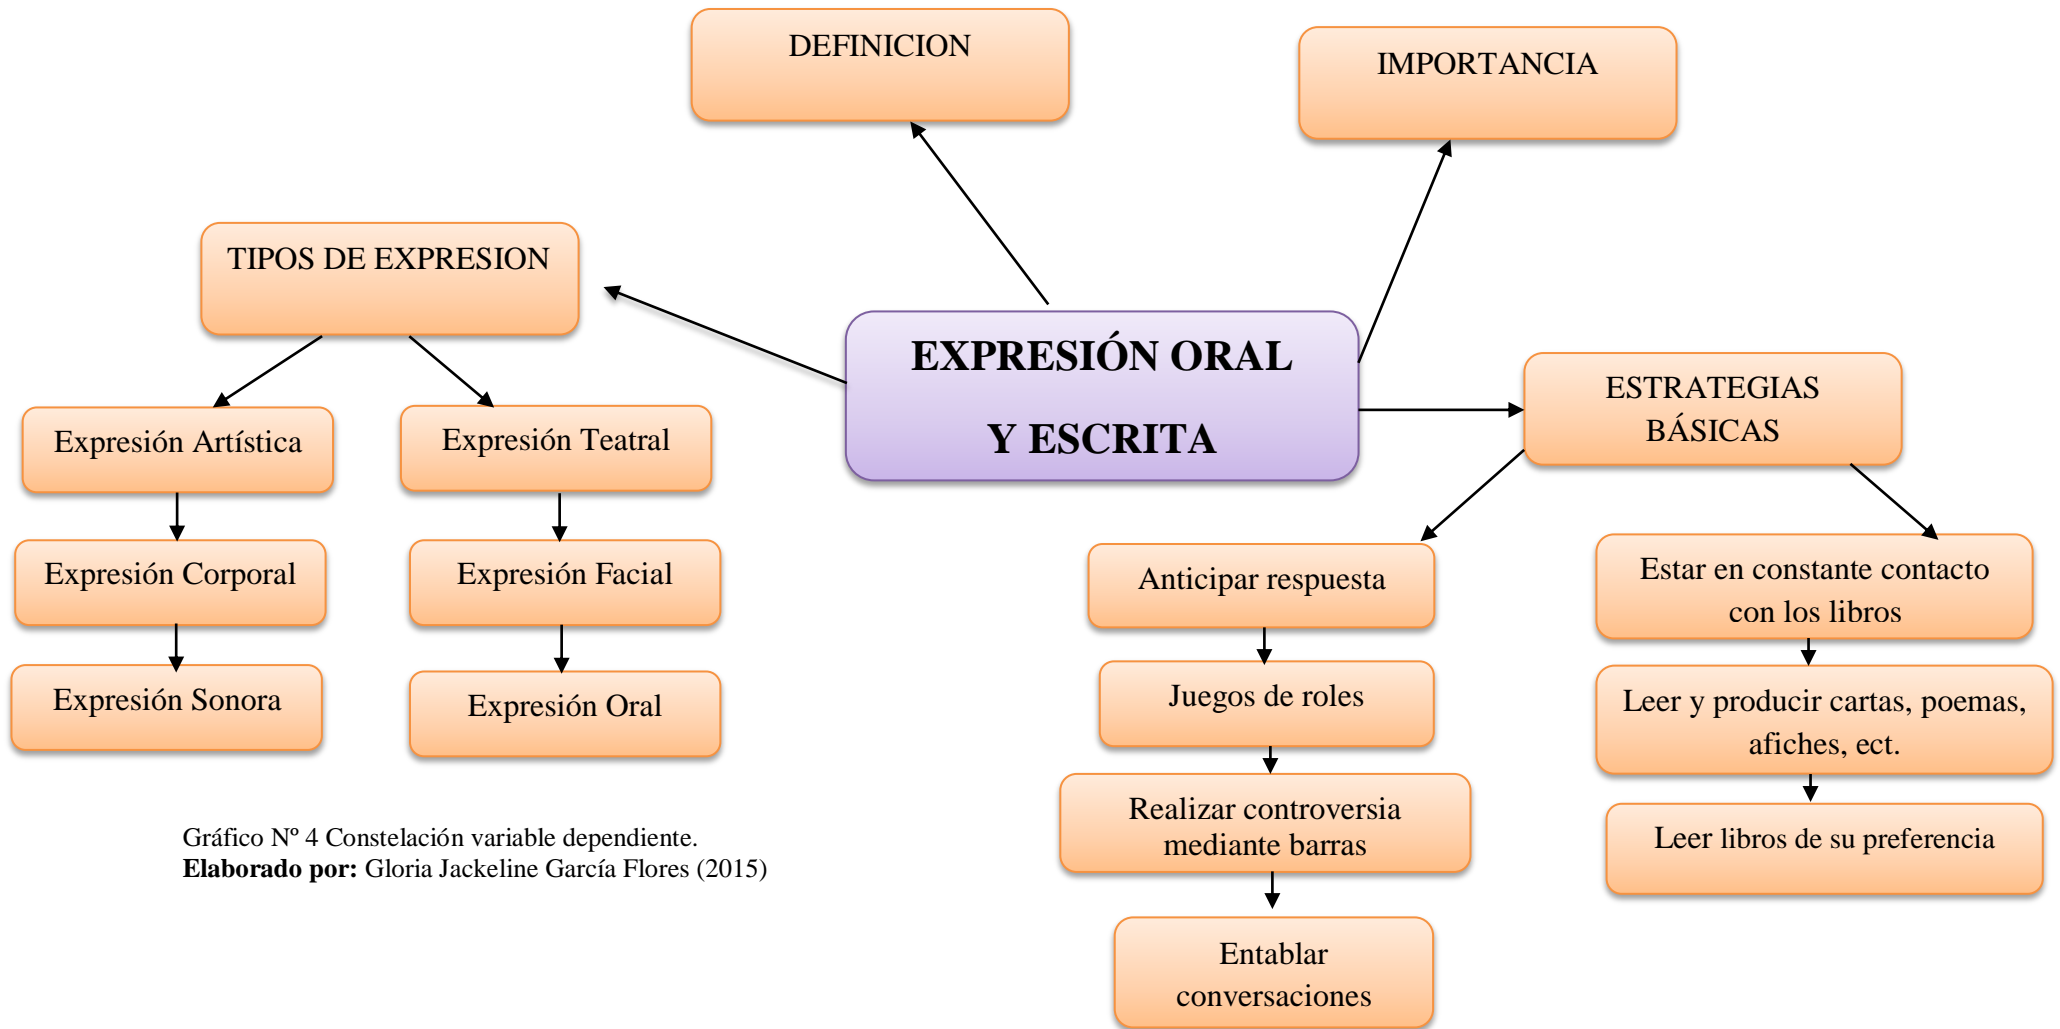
DEFINICION

IMPORTANCIA

TIPOS DE EXPRESION

EXPRESIÓN ORAL Y ESCRITA

ESTRATEGIAS BÁSICAS

Expresión Artística

Expresión Teatral

Expresión Corporal

Expresión Facial

Expresión Sonora

Expresión Oral

Anticipar respuesta

Juegos de roles

Realizar controversia mediante barras

Entablar conversaciones

Estar en constante contacto con los libros

Leer y producir cartas, poemas, afiches, ect.

Leer libros de su preferencia

Gráfico Nº 4 Constelación variable dependiente.
**Elaborado por:** Gloria Jackeline García Flores (2015)